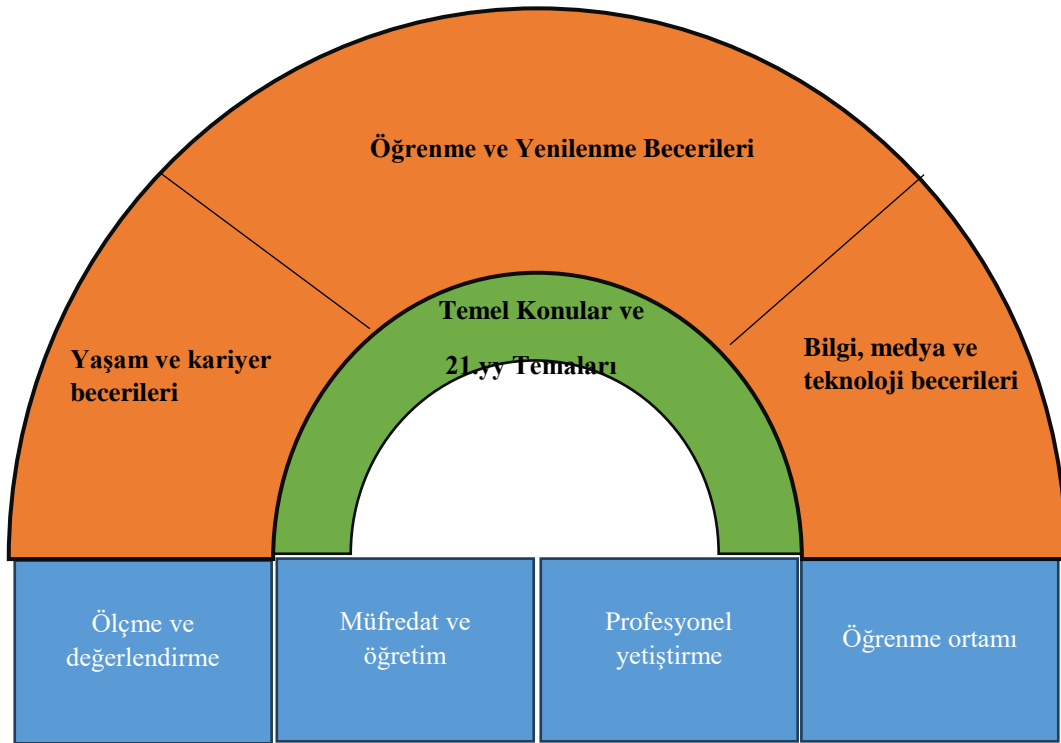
Öğrenme ve Yenilenme Becerileri

Yaşam ve kariyer becerileri

Temel Konular ve

21.yy Temaları

Bilgi, medya ve teknoloji becerileri

Ölçme ve değerlendirme

Müfredat ve öğretim

Profesyonel yetiştirme

Öğrenme ortamı